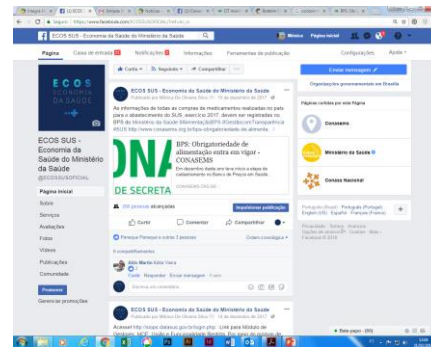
ECOS SUS - Economia da Saúde do Ministério da Saúde

Página Caixa de entrada Notificações Informações Ferramentas de publicação Configurações Ajuda

ECOS ECONOMIA DA SAÚDE

ECOS SUS - Economia da Saúde do Ministério da Saúde
@ECOSSUSOFICIAL

Página inicial
Sobre
Serviços
Avaliações
Fotos
Vídeos
Publicações
Comunidade
Promover
Gerenciar promoções

Curtir Seguindo Compartilhar

ECOS SUS - Economia da Saúde do Ministério da Saúde
Publicado por Milena De Oliveira Silva · 18 de dezembro de 2017

As informações de todas as compras de medicamentos realizadas no país para o abastecimento do SUS, exercício 2017, devem ser registradas no BPS do Ministério da Saúde #BPS #Saúde #Transparência #SUS http://www.conasems.org.br/bps-obrigatoriedade-de-alimenta...

NA
DE SECRETA

BPS: Obrigatoriedade de alimentação entra em vigor - CONASEMS
Em dezembro de 2017 a nova etapa de cadastramento no Banco de Preços em Saúde
CONASEMS.ORG.BR

pessoas alcançadas Impulsionar publicação

Curtir Comentar Compartilhar

Pessoas curtiram isso

Aldo Martin Elder Viana
Curtir · Responder · Enviar mensagem

Escreva um comentário...

ECOS SUS - Economia da Saúde do Ministério da Saúde
Publicado por Milena De Oliveira Silva · 18 de dezembro de 2017

Acesse! http://bps.saude.gov.br/login.jsf Link para Módulo de Compras - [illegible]

Enviar mensagem

Organizações governamentais em Brasília

Páginas curtidas por esta Página

Conasems
Ministério da Saúde
Conass Nacional

Português (Brasil) · Português (Portugal) · English (US) · Español · Français (France)

Privacidade · Termos · Anúncios · Opções de anúncio · Cookies · Mais · Facebook © 2018

Bate-papo